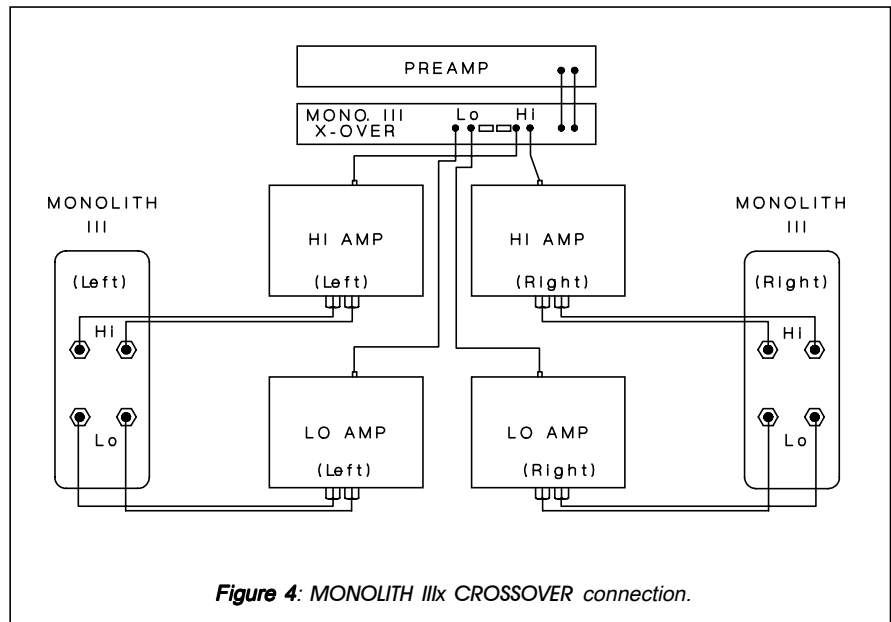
PREAMP

MONO. III X-OVER

Lo

HI

MONOLITH III

(Left)

Hi

Lo

HI AMP

(Left)

HI AMP

(Right)

MONOLITH III

(Right)

Hi

Lo

LO AMP

(Left)

LO AMP

(Right)

Figure 4: MONOLITH IIIx CROSSOVER connection.